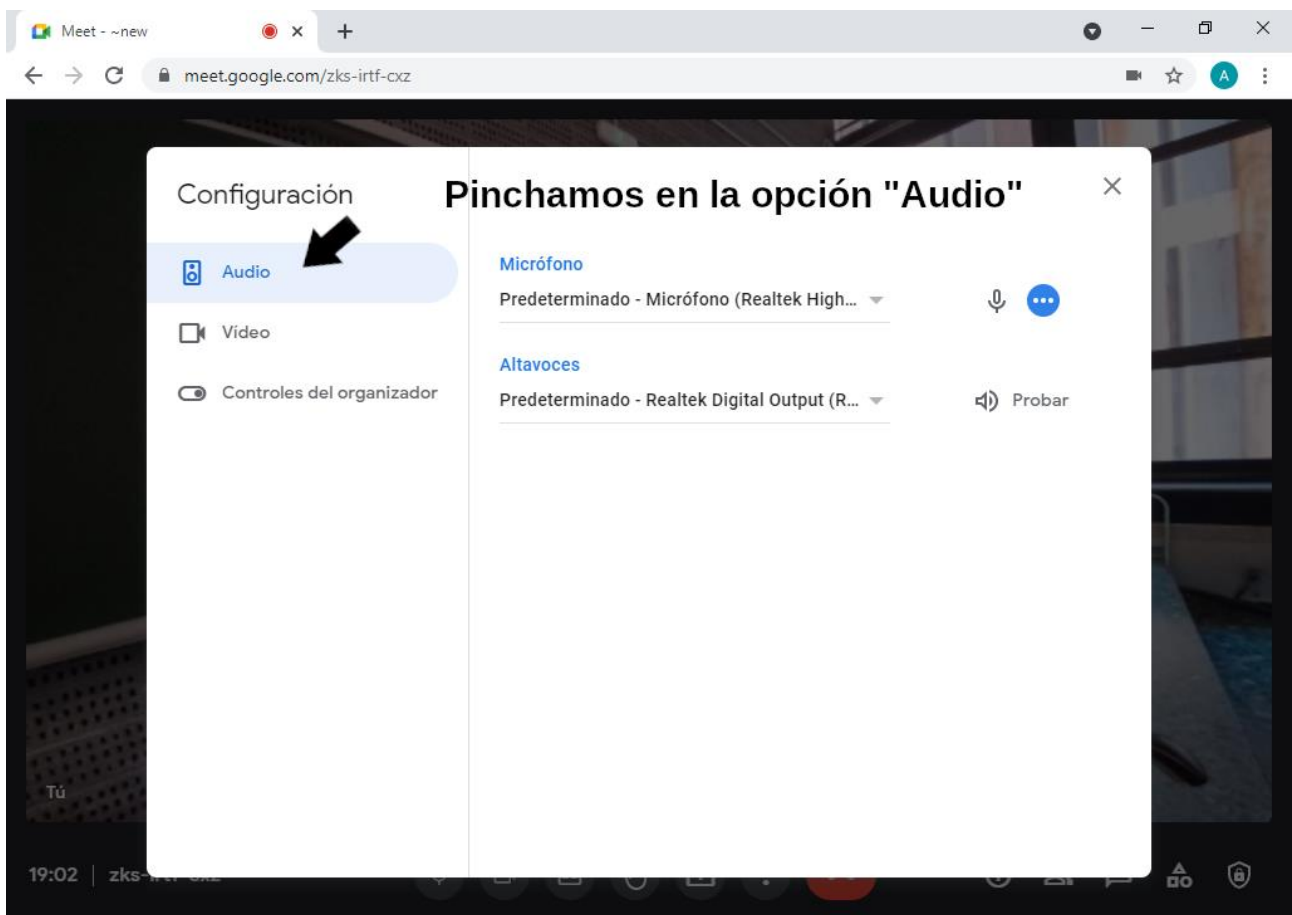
Meet - ~new

meet.google.com/zks-irtf-cxz

A

Configuración

Pinchamos en la opción "Audio"

Audio

Vídeo

Controles del organizador

Micrófono

Predeterminado - Micrófono (Realtek High...

Altavoces

Predeterminado - Realtek Digital Output (R...

Probar

Tú

19:02 | zks-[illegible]